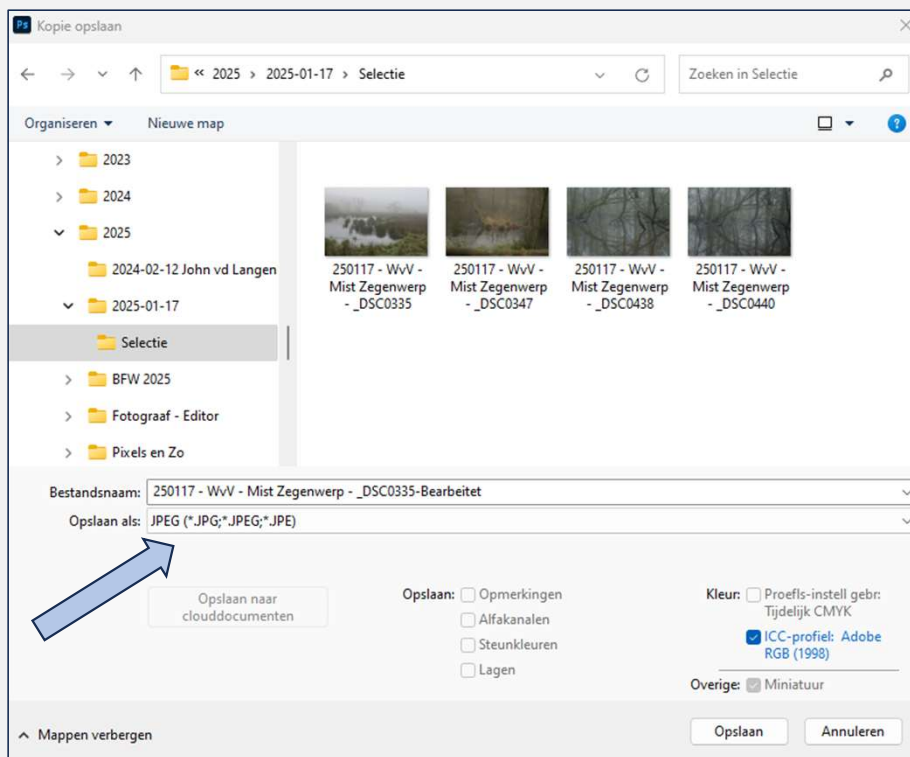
Ps Kopie opslaan

« 2025 › 2025-01-17 › Selectie

Zoeken in Selectie

Organiseren ▾ Nieuwe map

2023
2024
2025
2024-02-12 John vd Langen
2025-01-17
Selectie
BFW 2025
Fotograaf - Editor
Pixels en Zo

250117 - WvV - Mist Zegenwerp - _DSC0335

250117 - WvV - Mist Zegenwerp - _DSC0347

250117 - WvV - Mist Zegenwerp - _DSC0438

250117 - WvV - Mist Zegenwerp - _DSC0440

Bestandsnaam: 250117 - WvV - Mist Zegenwerp - _DSC0335-Bearbeitet

Opslaan als: JPEG (*.JPG;*.JPEG;*.JPE)

Opslaan naar clouddocumenten

Opslaan: Opmerkingen
Alfakanalen
Steunkleuren
Lagen

Kleur: Proefls-instell gebr: Tijdelijk CMYK
ICC-profiel: Adobe RGB (1998)

Overige: Miniatuur

Mappen verbergen

Opslaan Annuleren